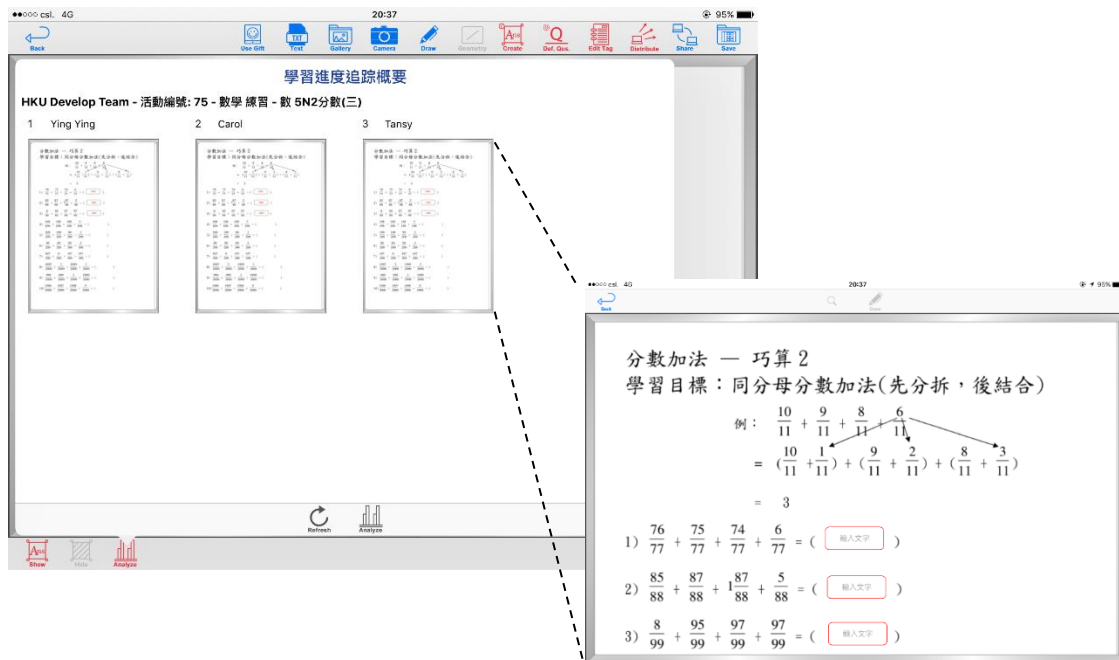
●●○○○ csl. 4G 20:37 95%

Back Use Gift Text Gallery Camera Draw Geometry Create Def. Que. Edit Tag Distribute Share Save

學習進度追踪概要

HKU Develop Team - 活動編號: 75 - 數學 練習 - 數 5N2分數(三)

1 Ying Ying 2 Carol 3 Tansy

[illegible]

Refresh Analyze

Show Hide Analyze

●●○○○ csl. 4G 20:37 95%

Back Draw

分數加法 — 巧算 2
學習目標：同分母分數加法(先分拆，後結合)

例： $\frac{10}{11} + \frac{9}{11} + \frac{8}{11} + \frac{6}{11}$

$= (\frac{10}{11} + \frac{1}{11}) + (\frac{9}{11} + \frac{2}{11}) + (\frac{8}{11} + \frac{3}{11})$

$= 3$

1) $\frac{76}{77} + \frac{75}{77} + \frac{74}{77} + \frac{6}{77} = ($ 輸入文字 $)$

2) $\frac{85}{88} + \frac{87}{88} + 1\frac{87}{88} + \frac{5}{88} = ($ 輸入文字 $)$

3) $\frac{8}{99} + \frac{95}{99} + \frac{97}{99} + \frac{97}{99} = ($ 輸入文字 $)$